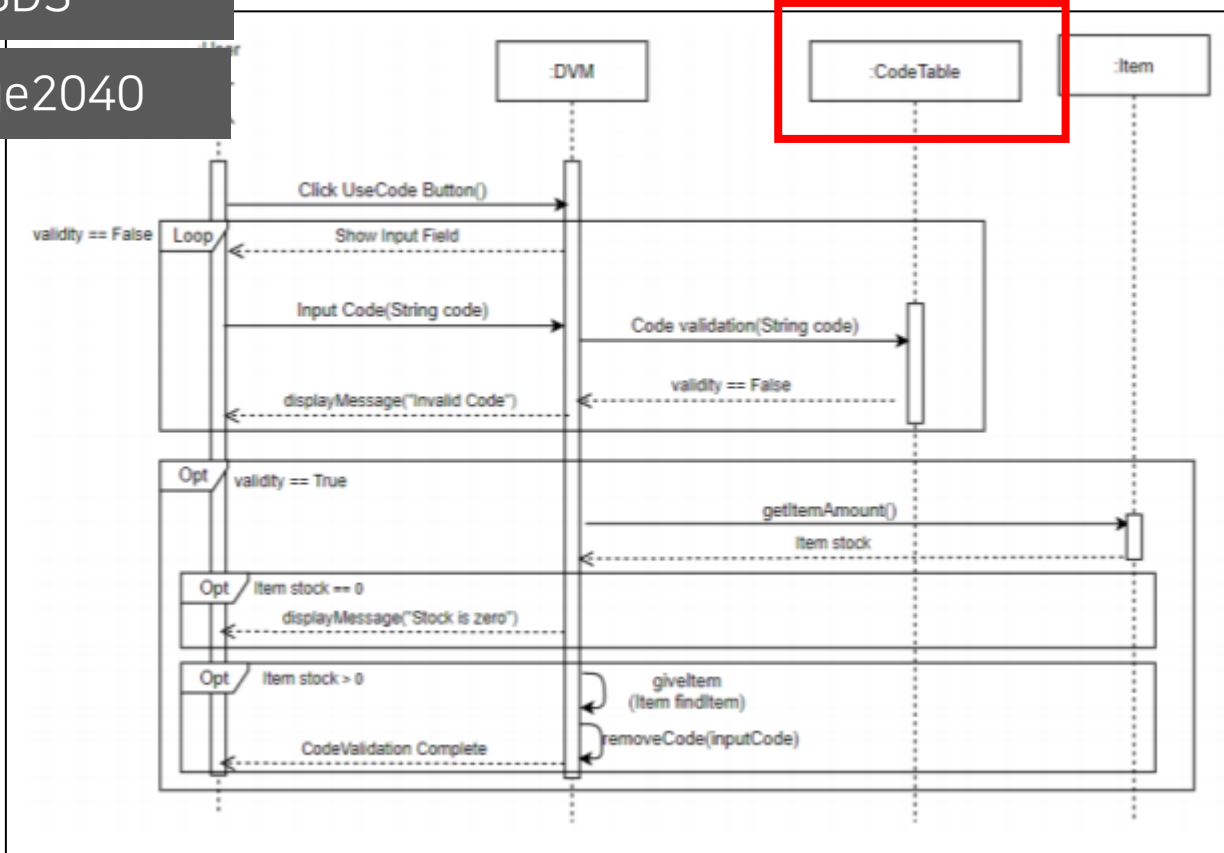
DDS

e2040

User

:DVM

:CodeTable

:Item

Click UseCode Button()

validity == False

Loop

Show Input Field

Input Code(String code)

Code validation(String code)

validity == False

displayMessage("Invalid Code")

Opt

validity == True

getItemAmount()

Item stock

Opt

Item stock == 0

displayMessage("Stock is zero")

Opt

Item stock > 0

giveItem (Item findItem)

removeCode(inputCode)

CodeValidation Complete